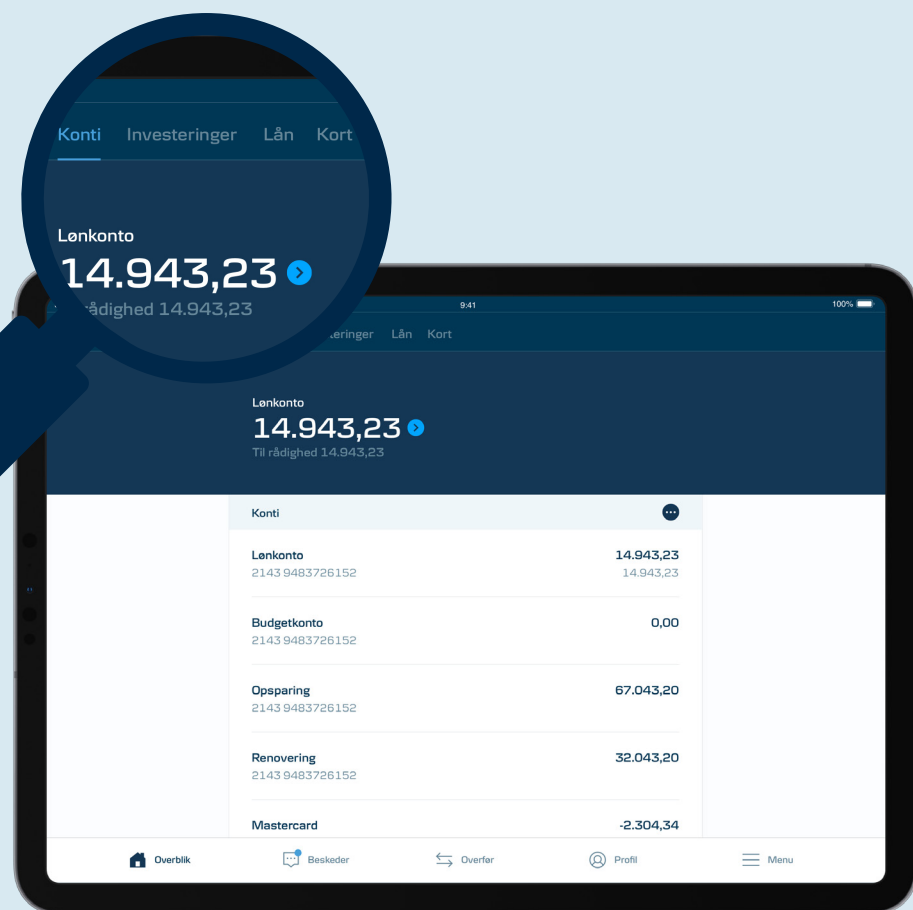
Konti Investeringer Lån Kort

Lønkonto
14.943,23
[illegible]ådighed 14.943,23

9:41
100%

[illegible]eringer Lån Kort

Lønkonto
14.943,23
Til rådighed 14.943,23

Konti

Lønkonto
2143 9483726152
14.943,23
14.943,23

Budgetkonto
2143 9483726152
0,00

Opsparing
2143 9483726152
67.043,20

Renovering
2143 9483726152
32.043,20

Mastercard
-2.304,34

Overblik
Beskeder
Overfør
Profil
Menu